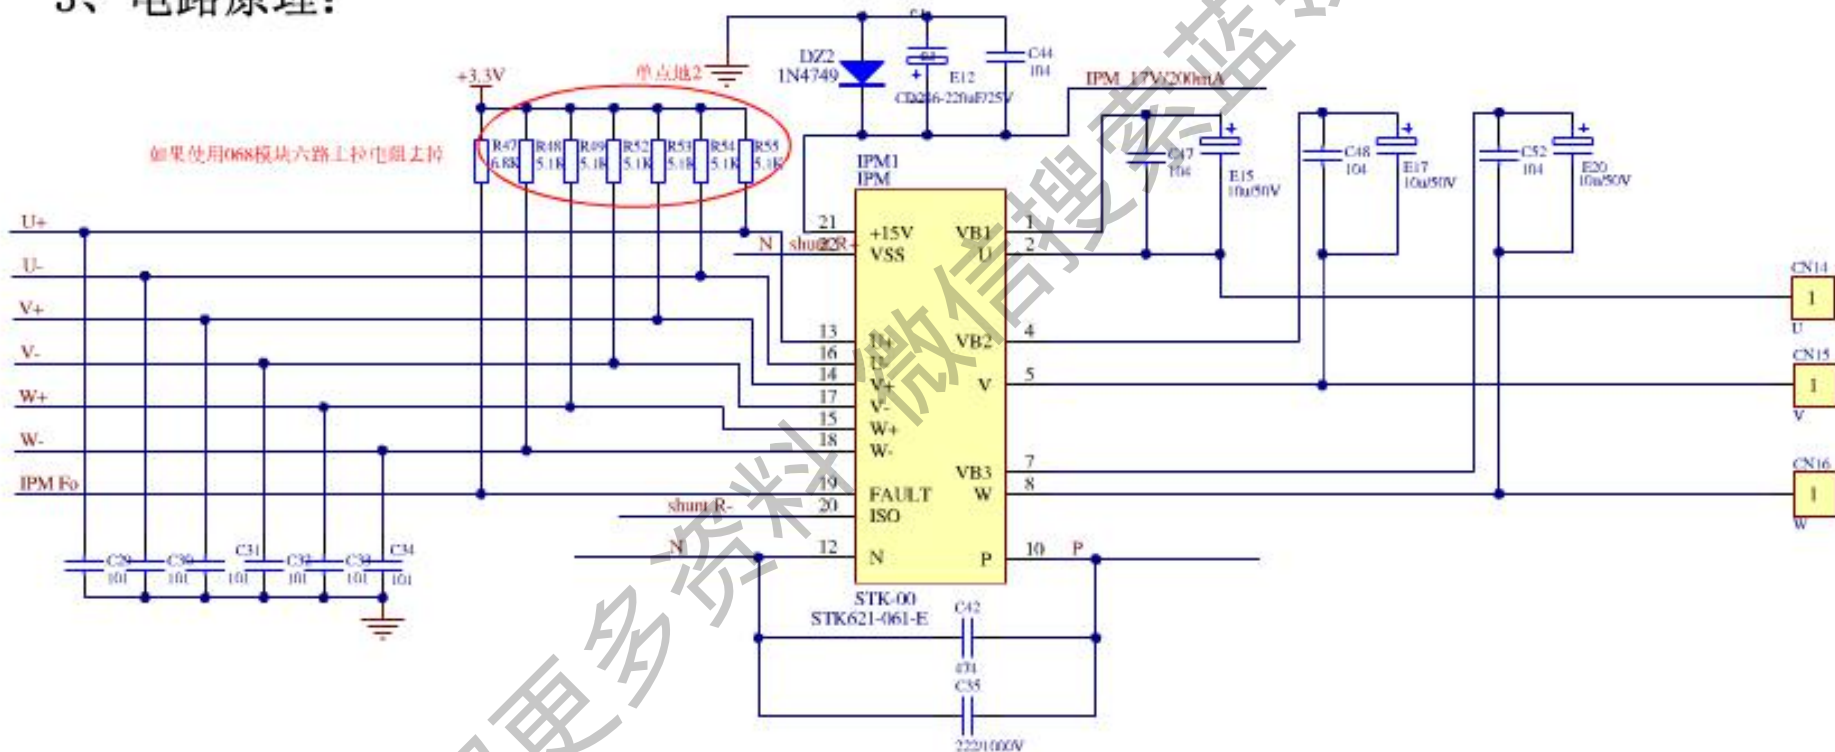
3、电路原理：

+3.3V
单点地2
DZ2
1N4749
C4
E12
CD286-220uF/25V
C44
104
IPM 17V/200mA
如果使用068模块六路上拉电阻上拉
R47 6.8K
R48 5.1K
R49 5.1K
R52 5.1K
R53 5.1K
R54 5.1K
R55 5.1K
C47 104
E15 10u/50V
C48 104
E17 10u/50V
C52 104
E20 10u/50V
IPM1
IPM
U+
U-
V+
V-
W+
W-
IPM Fo
N
shunt R-
21 +15V
22 VSS
13 U+
16 U-
14 V+
17 V-
15 W+
18 W-
19 FAULT
20 ISO
12 N
VB1 1
U 2
VB2 4
V 5
VB3 7
W 8
P 10
P
shunt R-
N
STK-00
STK621-061-E
C42
474
C35
222/1000V
C29 101
C30 101
C31 101
C32 101
C33 101
C34 101
CN14 1 U
CN15 1 V
CN16 1 W
更多资料微信搜索蓝